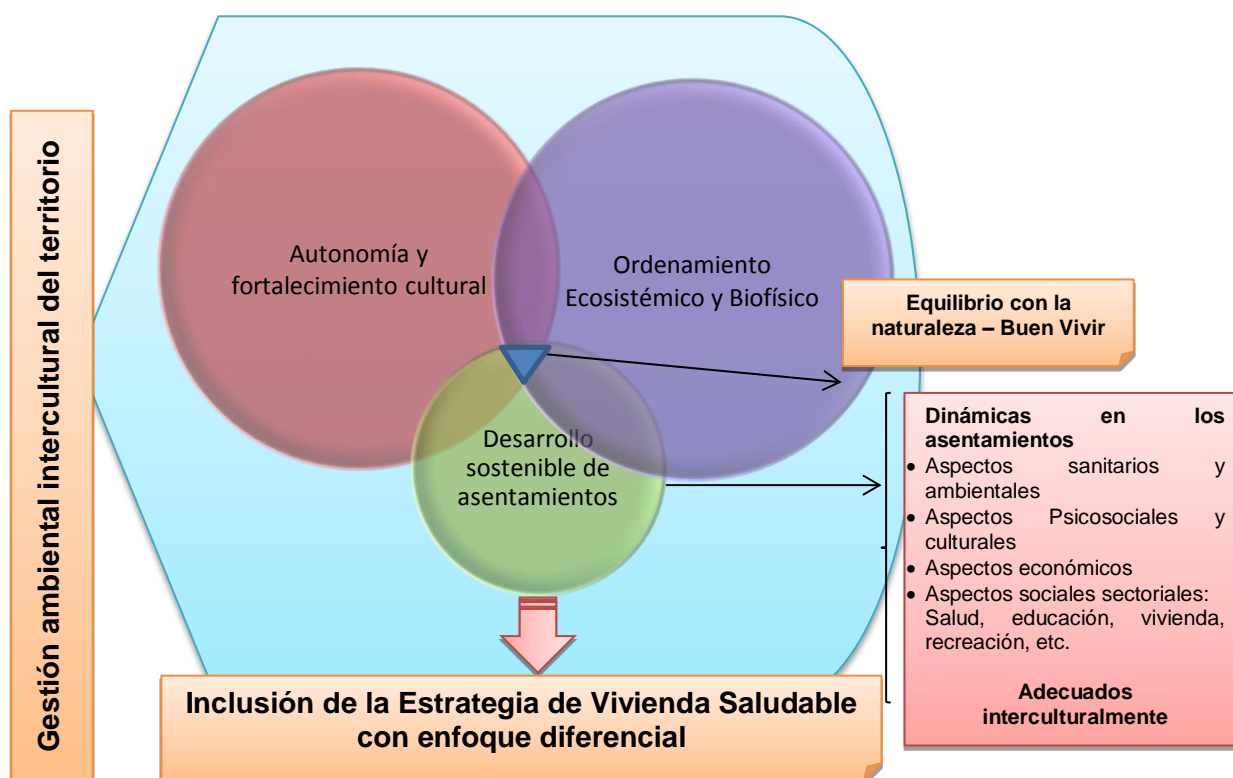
Gestión ambiental intercultural del territorio

Autonomía y fortalecimiento cultural

Ordenamiento Ecosistémico y Biofísico

Desarrollo sostenible de asentamientos

Equilibrio con la naturaleza – Buen Vivir

Dinámicas en los asentamientos
• Aspectos sanitarios y ambientales
• Aspectos Psicosociales y culturales
• Aspectos económicos
• Aspectos sociales sectoriales: Salud, educación, vivienda, recreación, etc.

Adecuados interculturalmente

Inclusión de la Estrategia de Vivienda Saludable con enfoque diferencial